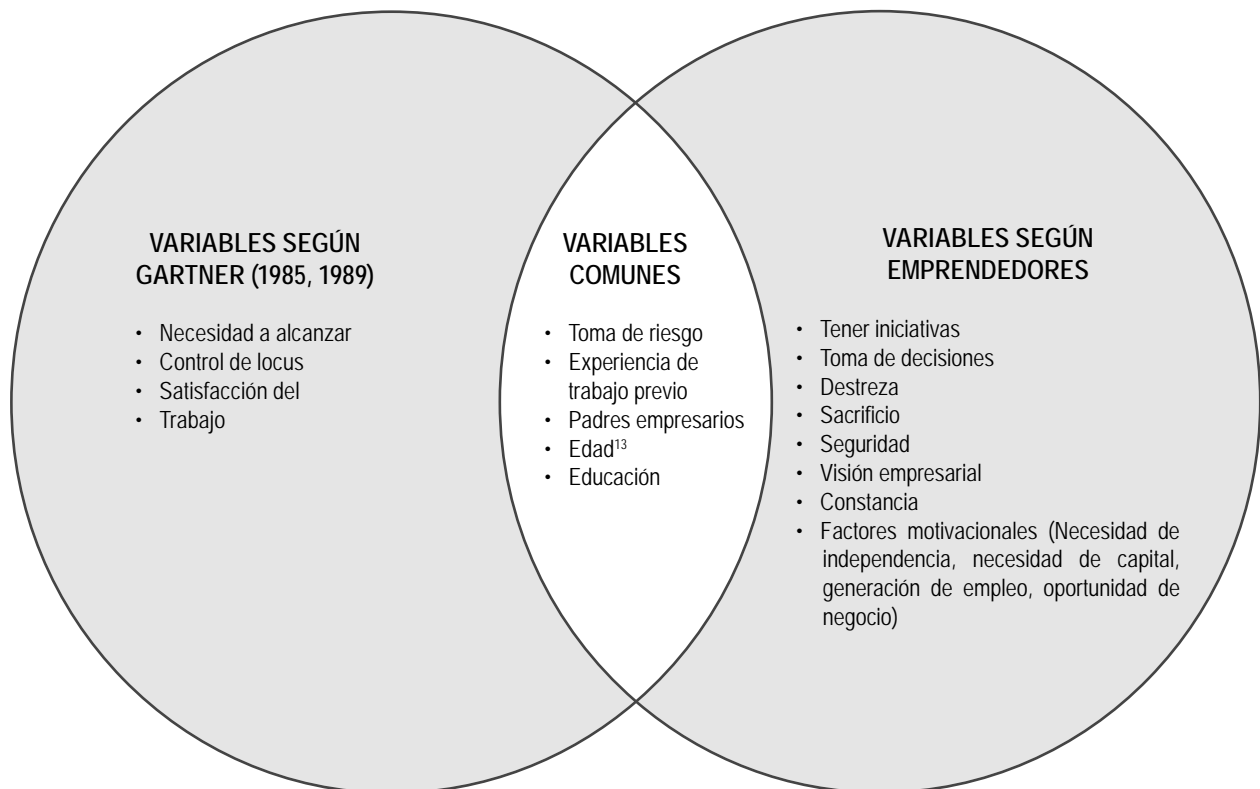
VARIABLES SEGÚN GARTNER (1985, 1989)

- Necesidad a alcanzar
- Control de locus
- Satisfacción del
- Trabajo

VARIABLES COMUNES

- Toma de riesgo
- Experiencia de trabajo previo
- Padres empresarios
- Edad$^{13}$
- Educación

VARIABLES SEGÚN EMPRENDEDORES

- Tener iniciativas
- Toma de decisiones
- Destreza
- Sacrificio
- Seguridad
- Visión empresarial
- Constancia
- Factores motivacionales (Necesidad de independencia, necesidad de capital, generación de empleo, oportunidad de negocio)